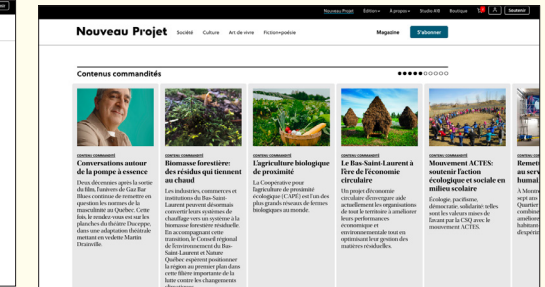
Nouveau Projet Édition+ À propos+ Studio KB Boutique Soutenir

Nouveau Projet Société Culture Art de vivre Fiction+poésie Magazine S'abonner

Contenus commandités

CONTENU COMMANDITÉ
Conversations autour de la pompe à essence
Deux décennies après la sortie du film, l'univers de Gaz Bar Blues continue de remettre en question les normes de la masculinité au Québec. Cette fois, le rendez-vous est sur les planches du théâtre Duceppe, dans une adaptation théâtrale mettant en vedette Martin Drainville.

CONTENU COMMANDITÉ
Biomasse forestière: des résidus qui tiennent au chaud
Les industries, commerces et institutions du Bas-Saint-Laurent peuvent désormais convertir leurs systèmes de chauffage vers un système à la biomasse forestière résiduelle. En accompagnant cette transition, le Conseil régional de l'environnement du Bas-Saint-Laurent et Nature Québec espèrent positionner la région au premier plan dans cette filière importante de la lutte contre les changements

CONTENU COMMANDITÉ
L'agriculture biologique de proximité
La Coopérative pour l'agriculture de proximité écologique (CAPE) est l'un des plus grands réseaux de fermes biologiques au monde.

CONTENU COMMANDITÉ
Le Bas-Saint-Laurent à l'ère de l'économie circulaire
Un projet d'économie circulaire d'envergure aide actuellement les organisations de tout le territoire à améliorer leurs performances économique et environnementale tout en optimisant leur gestion des matières résiduelles.

CONTENU COMMANDITÉ
Mouvement ACTES: soutenir l'action écologique et sociale en milieu scolaire
Écologie, pacifisme, démocratie, solidarité: telles sont les valeurs mises de l'avant par la CSQ avec le mouvement ACTES.

CONTENU COMMANDITÉ
Remett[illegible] au serv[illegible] humai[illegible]
À Montr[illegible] sept ans Quartier combine améliore habitants désertis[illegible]